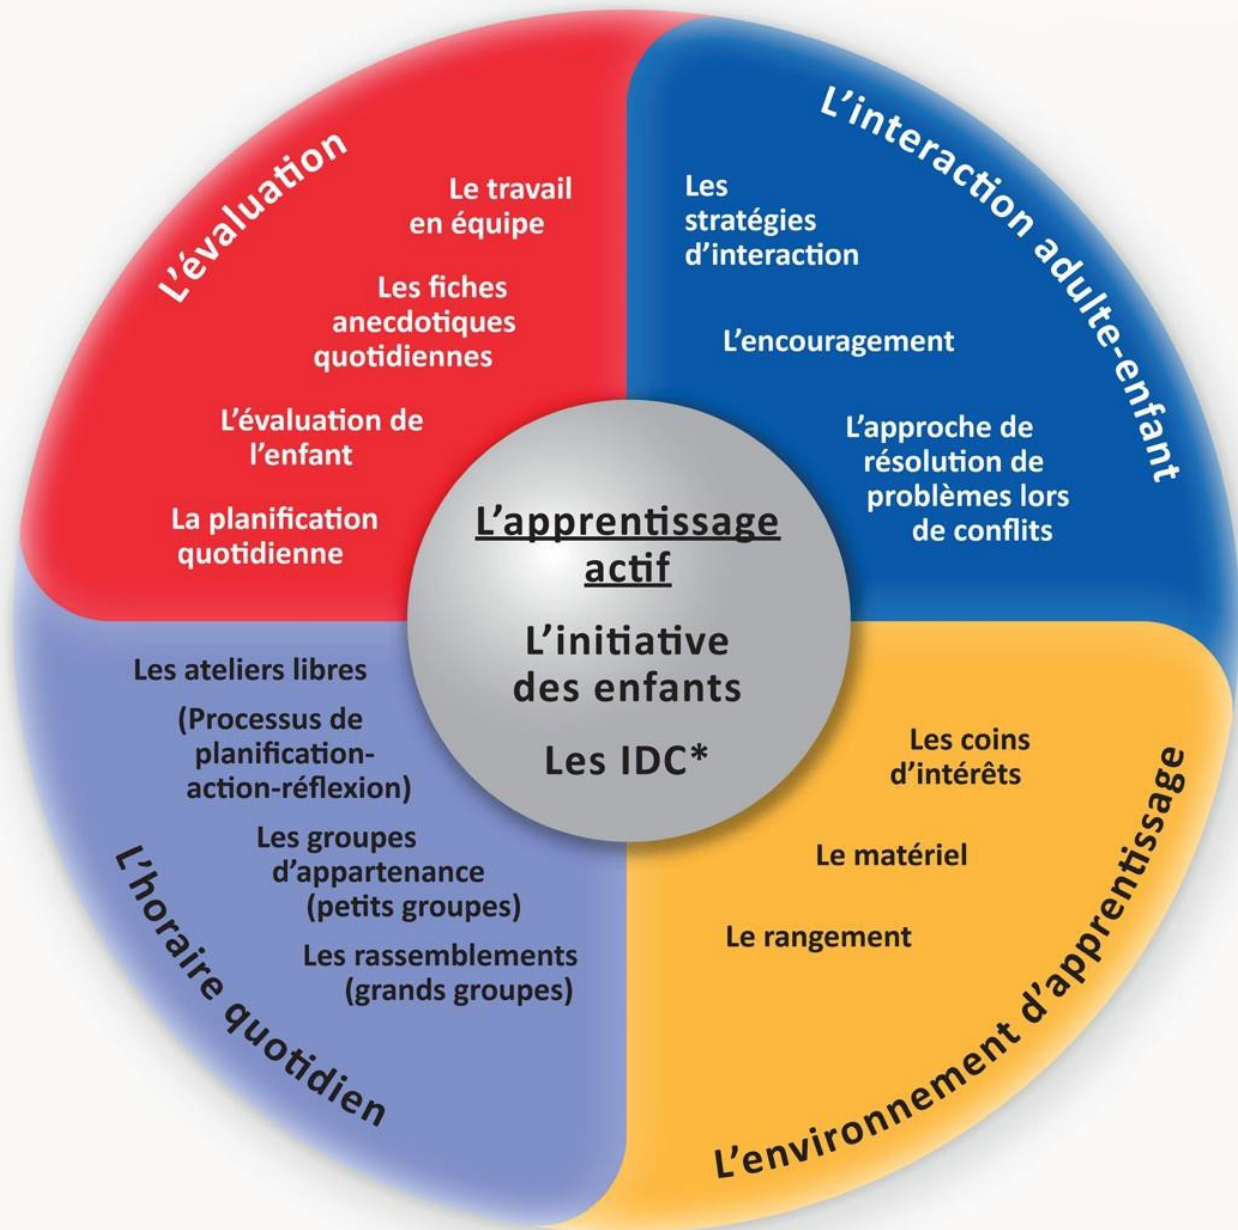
L'évaluation

Le travail en équipe

Les fiches anecdotiques quotidiennes

L'évaluation de l'enfant

La planification quotidienne

L'interaction adulte-enfant

Les stratégies d'interaction

L'encouragement

L'approche de résolution de problèmes lors de conflits

L'apprentissage actif

L'initiative des enfants

Les IDC*

L'horaire quotidien

Les ateliers libres

(Processus de planification-action-réflexion)

Les groupes d'appartenance (petits groupes)

Les rassemblements (grands groupes)

L'environnement d'apprentissage

Les coins d'intérêts

Le matériel

Le rangement